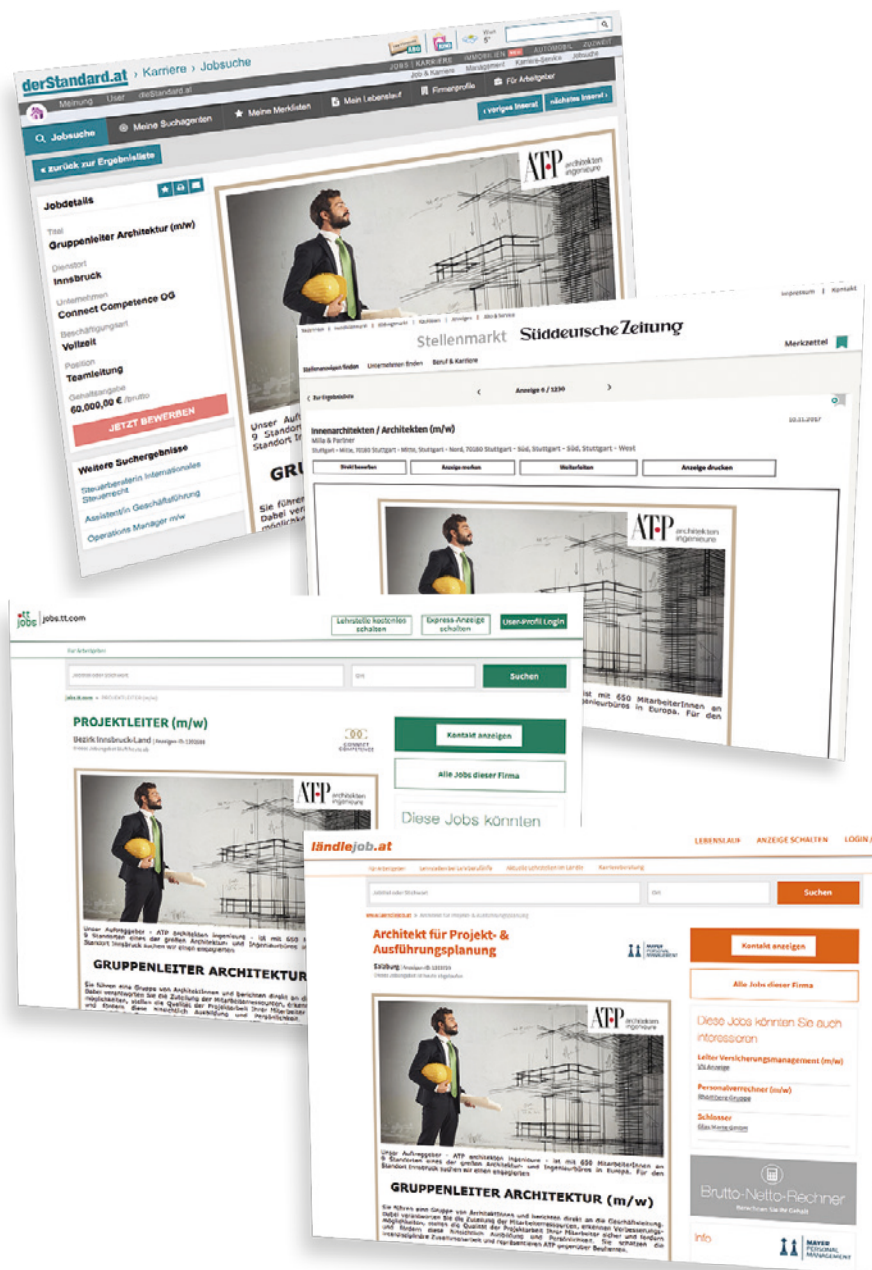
derStandard.at › Karriere › Jobsuche

JOBS | KARRIERE IMMOBILIEN AUTOMOBIL ZUZWEIT

Job & Karriere Management Karriere-Service Jobsuche

Meinung User derStandard.at

Jobsuche Meine Suchagenten Meine Merklisten Mein Lebenslauf Firmenprofile Für Arbeitgeber

‹ voriges Inserat nächstes Inserat ›

« zurück zur Ergebnisliste

Jobdetails

Titel
Gruppenleiter Architektur (m/w)

Dienstort
Innsbruck

Unternehmen
Connect Competence OG

Beschäftigungsart
Vollzeit

Position
Teamleitung

Gehaltsangabe
60.000,00 € /brutto

JETZT BEWERBEN

Weitere Suchergebnisse

Steuerberater/in Internationales Steuerrecht

Assistent/in Geschäftsführung

Operations Manager m/w

ATP architekten ingenieure

Unser Auf
9 Standor
Standort In

GRU

Sie führen
Dabei ver
möglichkei

Impressum | Kontakt

Stellenmarkt Süddeutsche Zeitung

Merkzettel

Stellenanzeigen finden Unternehmen finden Beruf & Karriere

Zur Ergebnisliste

Anzeige 6 / 1230

Innenarchitekten / Architekten (m/w)

Milla & Partner

Stuttgart - Mitte, 70180 Stuttgart - Mitte, Stuttgart - Nord, 70180 Stuttgart - Süd, Stuttgart - Süd, Stuttgart - West

Direktbewerben Anzeige merken Weiterleiten Anzeige drucken

ATP architekten ingenieure

mit 650 MitarbeiterInnen an
genieurbüros in Europa. Für den

jobs.tt.com

Lehrstelle kostenlos schalten Express-Anzeige schalten User-Profil Login

Suchen

PROJEKTLEITER (m/w)

Bezirk Innsbruck-Land

CONNECT COMPETENCE

Kontakt anzeigen

Alle Jobs dieser Firma

Diese Jobs könnten

ATP architekten ingenieure

GRUPPENLEITER ARCHITEKTUR

ländlejob.at

LEBENSLAUF ANZEIGE SCHALTEN LOGIN /

Suchen

Architekt für Projekt- & Ausführungsplanung

Salzburg

MAYER PERSONALMANAGEMENT

Kontakt anzeigen

Alle Jobs dieser Firma

Diese Jobs könnten Sie auch interessieren

Leiter Versicherungsmanagement (m/w)

Personalverrechner (m/w)

Schlosser

ATP architekten ingenieure

Unser Auftraggeber - ATP architekten ingenieure - ist mit 650 MitarbeiterInnen an 9 Standorten eines der größten Architektur- und Ingenieurbüros in Europa. Für den Standort Innsbruck suchen wir einen engagierten

GRUPPENLEITER ARCHITEKTUR (m/w)

Brutto-Netto-Rechner

Info

MAYER PERSONALMANAGEMENT